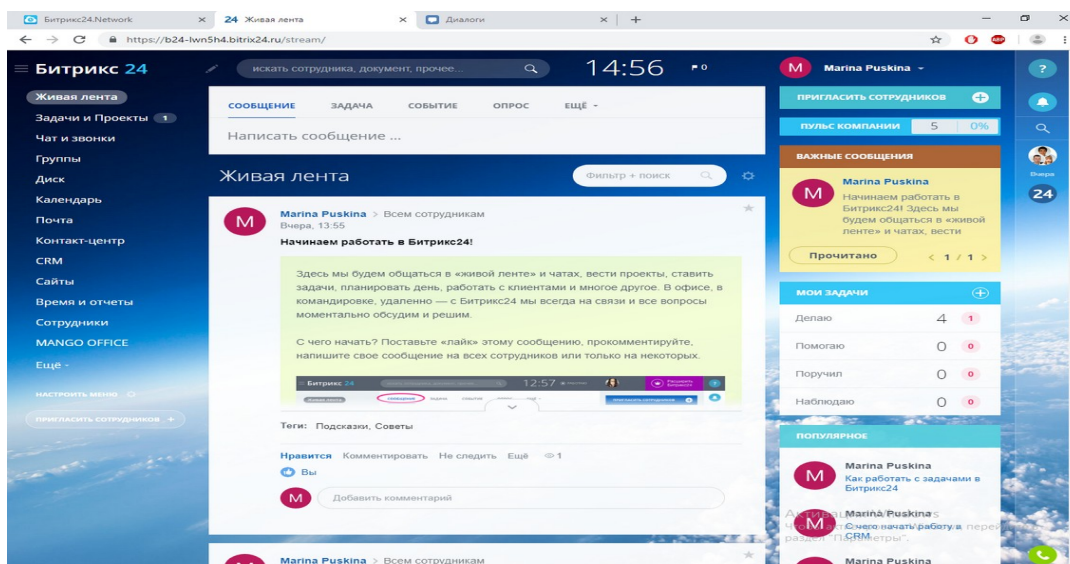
Битрикс24.Network × 24 Живая лента × Диалоги × +

https://b24-lwn5h4.bitrix24.ru/stream/

Битрикс 24

искать сотрудника, документ, прочее...

14:56

0

Marina Puskina

Живая лента
Задачи и Проекты 1
Чат и звонки
Группы
Диск
Календарь
Почта
Контакт-центр
CRM
Сайты
Время и отчеты
Сотрудники
MANGO OFFICE
Ещё

НАСТРОИТЬ МЕНЮ

ПРИГЛАСИТЬ СОТРУДНИКОВ +

СООБЩЕНИЕ ЗАДАЧА СОБЫТИЕ ОПРОС ЕЩЁ

Написать сообщение ...

Живая лента

Фильтр + поиск

Marina Puskina > Всем сотрудникам
Вчера, 13:55

Начинаем работать в Битрикс24!

Здесь мы будем общаться в «живой ленте» и чатах, вести проекты, ставить задачи, планировать день, работать с клиентами и многое другое. В офисе, в командировке, удаленно — с Битрикс24 мы всегда на связи и все вопросы моментально обсудим и решим.

С чего начать? Поставьте «лайк» этому сообщению, прокомментируйте, напишите свое сообщение на всех сотрудников или только на некоторых.

Битрикс 24 12:57

Теги: Подсказки, Советы

Нравится Комментировать Не следить Ещё 1

Вы

Добавить комментарий

Marina Puskina > Всем сотрудникам

ПРИГЛАСИТЬ СОТРУДНИКОВ

ПУЛЬС КОМПАНИИ 5 0%

ВАЖНЫЕ СООБЩЕНИЯ

Marina Puskina
Начинаем работать в Битрикс24! Здесь мы будем общаться в «живой ленте» и чатах, вести

Прочитано < 1 / 1 >

МОИ ЗАДАЧИ

Делаю 4 1
Помогаю 0 0
Поручил 0 0
Наблюдаю 0 0

ПОПУЛЯРНОЕ

Marina Puskina
Как работать с задачами в Битрикс24

Marina Puskina
С чего начать работу в CRM

Marina Puskina

Активация Windows
Чтобы активировать Windows, перейдите в раздел "Параметры".

Вчера
24